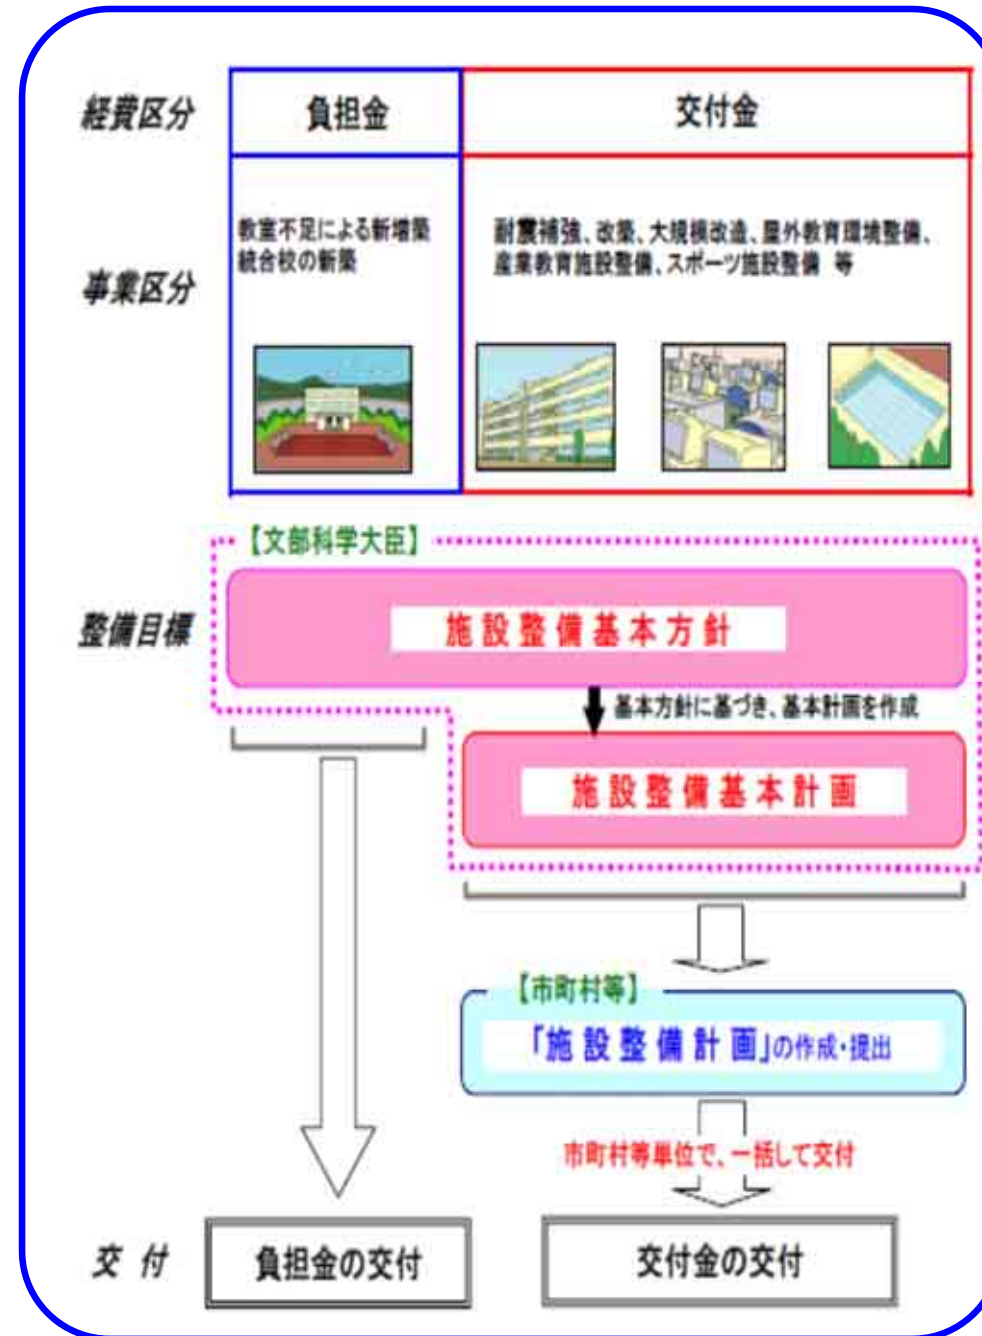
経費区分

| 負担金 | 交付金 |
|---|---|
| 教室不足による新増築 統合校の新築 | 耐震補強、改築、大規模改造、屋外教育環境整備、産業教育施設整備、スポーツ施設整備 等 |

事業区分

【文部科学大臣】

整備目標

施設整備基本方針

基本方針に基づき、基本計画を作成

施設整備基本計画

【市町村等】

「施設整備計画」の作成・提出

市町村等単位で、一括して交付

交付

負担金の交付

交付金の交付